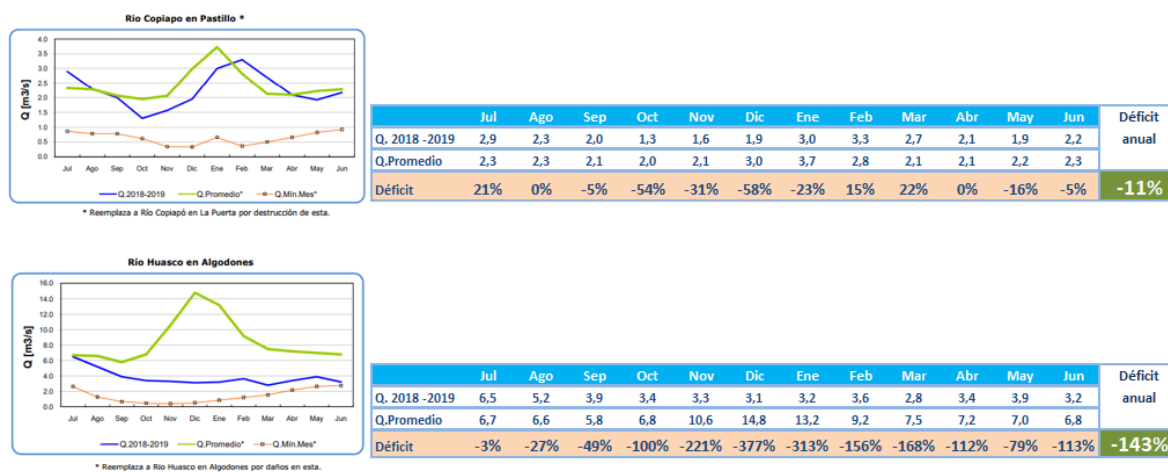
Rio Copiapo en Pastillo *

Q [m3/s]

4.0
3.5
3.0
2.5
2.0
1.5
1.0
0.5
0.0

Jul Ago Sep Oct Nov Dic Ene Feb Mar Abr May Jun

Q.2018-2019  Q.Promedio*  Q.Min.Mes*

* Reemplaza a Río Copiapó en La Puerta por destrucción de esta.

| | Jul | Ago | Sep | Oct | Nov | Dic | Ene | Feb | Mar | Abr | May | Jun | Déficit anual |
|---|---|---|---|---|---|---|---|---|---|---|---|---|---|
| Q. 2018 -2019 | 2,9 | 2,3 | 2,0 | 1,3 | 1,6 | 1,9 | 3,0 | 3,3 | 2,7 | 2,1 | 1,9 | 2,2 | |
| Q.Promedio | 2,3 | 2,3 | 2,1 | 2,0 | 2,1 | 3,0 | 3,7 | 2,8 | 2,1 | 2,1 | 2,2 | 2,3 | |
| Déficit | 21% | 0% | -5% | -54% | -31% | -58% | -23% | 15% | 22% | 0% | -16% | -5% | -11% |

Río Huasco en Algodones

Q [m3/s]

16.0
14.0
12.0
10.0
8.0
6.0
4.0
2.0
0.0

Jul Ago Sep Oct Nov Dic Ene Feb Mar Abr May Jun

Q.2018-2019  Q.Promedio*  Q.Min.Mes*

* Reemplaza a Río Huasco en Algodones por daños en esta.

| | Jul | Ago | Sep | Oct | Nov | Dic | Ene | Feb | Mar | Abr | May | Jun | Déficit anual |
|---|---|---|---|---|---|---|---|---|---|---|---|---|---|
| Q. 2018 -2019 | 6,5 | 5,2 | 3,9 | 3,4 | 3,3 | 3,1 | 3,2 | 3,6 | 2,8 | 3,4 | 3,9 | 3,2 | |
| Q.Promedio | 6,7 | 6,6 | 5,8 | 6,8 | 10,6 | 14,8 | 13,2 | 9,2 | 7,5 | 7,2 | 7,0 | 6,8 | |
| Déficit | -3% | -27% | -49% | -100% | -221% | -377% | -313% | -156% | -168% | -112% | -79% | -113% | -143% |